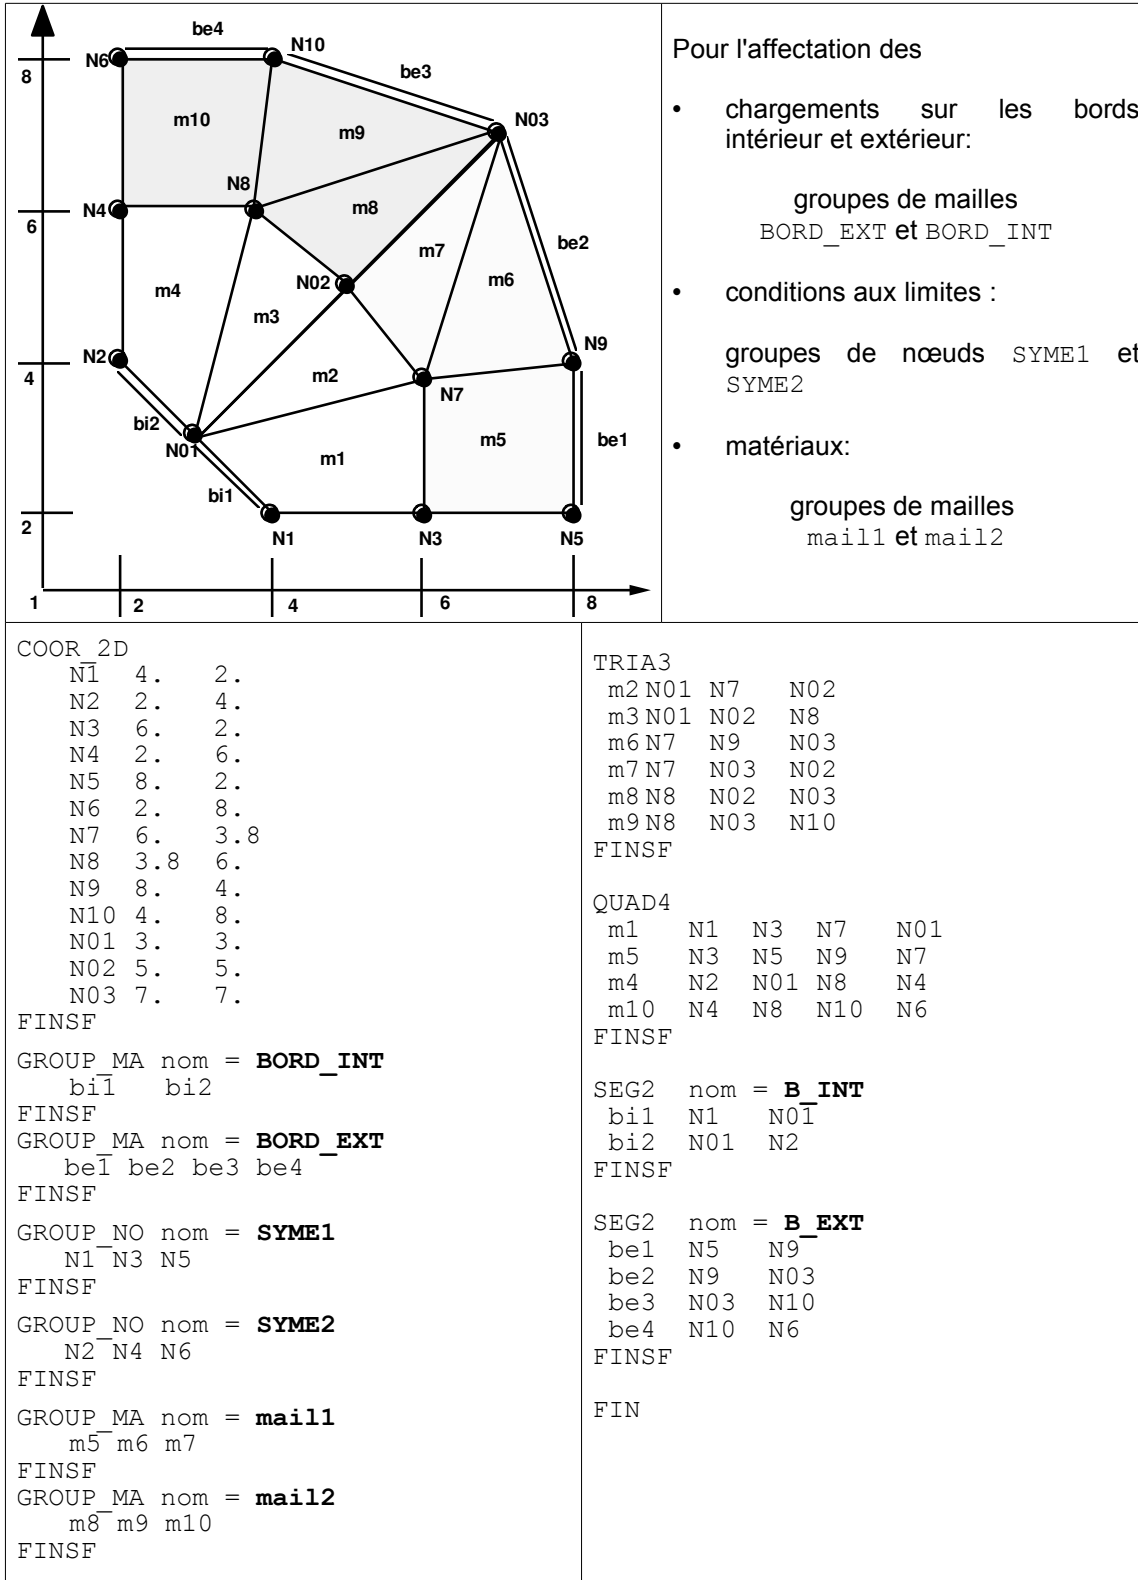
be4
N6
N10
be3
8
m10
m9
N03
N8
m8
N4
6
be2
m7
m6
m4
N02
m3
N9
N2
m2
4
N7
bi2
m5
be1
N01
m1
bi1
2
N1
N3
N5
1
2
4
6
8

Pour l'affectation des

• chargements sur les bords intérieur et extérieur:

groupes de mailles
BORD_EXT et BORD_INT

• conditions aux limites :

groupes de nœuds SYME1 et SYME2

• matériaux:

groupes de mailles
mail1 et mail2

COOR_2D
N1 4. 2.
N2 2. 4.
N3 6. 2.
N4 2. 6.
N5 8. 2.
N6 2. 8.
N7 6. 3.8
N8 3.8 6.
N9 8. 4.
N10 4. 8.
N01 3. 3.
N02 5. 5.
N03 7. 7.
FINSF
GROUP_MA nom = **BORD_INT**
bi1 bi2
FINSF
GROUP_MA nom = **BORD_EXT**
be1 be2 be3 be4
FINSF
GROUP_NO nom = **SYME1**
N1 N3 N5
FINSF
GROUP_NO nom = **SYME2**
N2 N4 N6
FINSF
GROUP_MA nom = **mail1**
m5 m6 m7
FINSF
GROUP_MA nom = **mail2**
m8 m9 m10
FINSF

TRIA3
m2 N01 N7 N02
m3 N01 N02 N8
m6 N7 N9 N03
m7 N7 N03 N02
m8 N8 N02 N03
m9 N8 N03 N10
FINSF

QUAD4
m1 N1 N3 N7 N01
m5 N3 N5 N9 N7
m4 N2 N01 N8 N4
m10 N4 N8 N10 N6
FINSF

SEG2 nom = **B_INT**
bi1 N1 N01
bi2 N01 N2
FINSF

SEG2 nom = **B_EXT**
be1 N5 N9
be2 N9 N03
be3 N03 N10
be4 N10 N6
FINSF

FIN